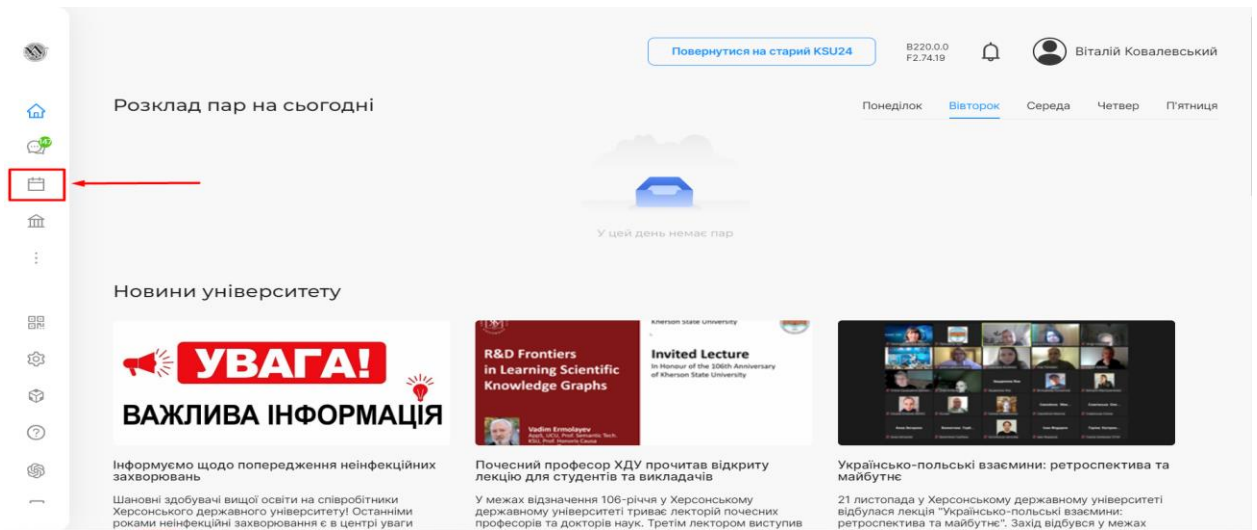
Повернутися на старий KSU24

B220.0.0
F2.74.19

Віталій Ковалевський

47

Розклад пар на сьогодні

Понеділок Вівторок Середа Четвер П'ятниця

У цей день немає пар

Новини університету

УВАГА!
ВАЖЛИВА ІНФОРМАЦІЯ

Інформуємо щодо попередження неінфекційних захворювань

Шановні здобувачі вищої освіти на співробітники Херсонського державного університету! Останніми роками неінфекційні захворювання є в центрі уваги

Kherson State University
R&D Frontiers in Learning Scientific Knowledge Graphs
Invited Lecture
In Honour of the 106th Anniversary of Kherson State University
Vadim Ermolayev
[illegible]

Почесний професор ХДУ прочитав відкриту лекцію для студентів та викладачів

У межах відзначення 106-річчя у Херсонському державному університеті триває лекторій почесних професорів та докторів наук. Третім лектором виступив

Українсько-польські взаємини: ретроспектива та майбутнє

21 листопада у Херсонському державному університеті відбулася лекція "Українсько-польські взаємини: ретроспектива та майбутнє". Захід відбувся у межах